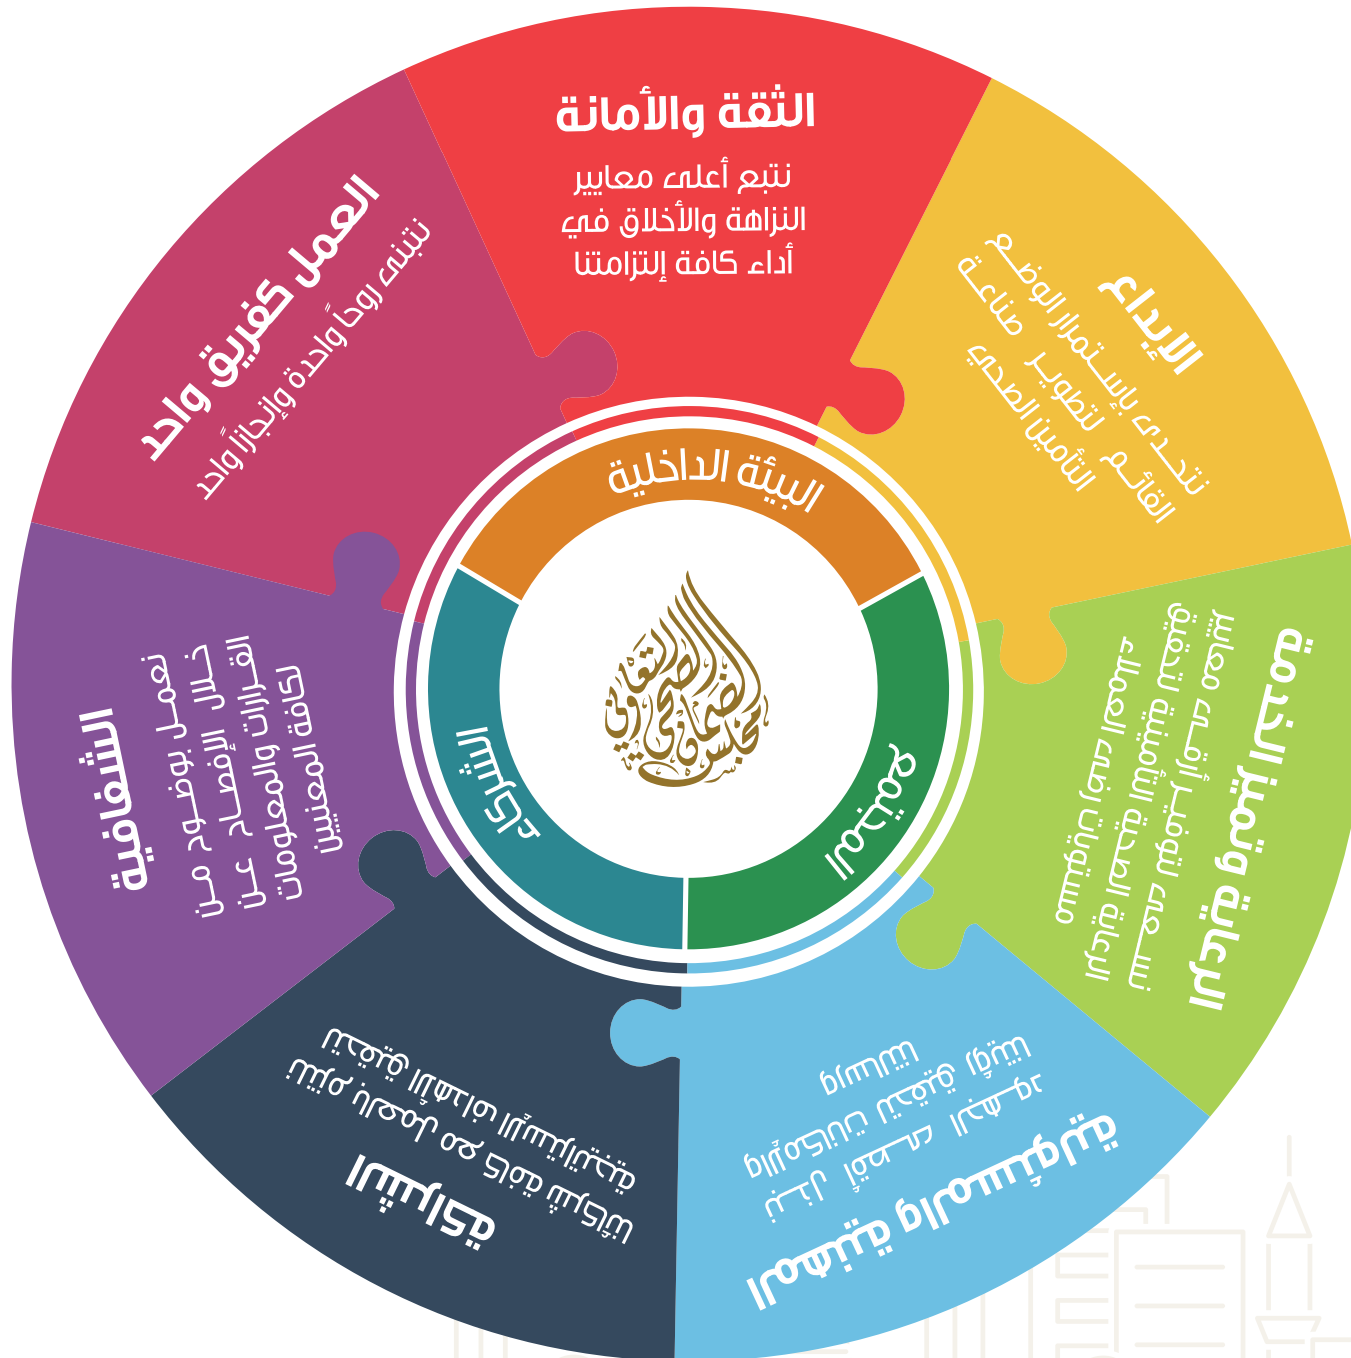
الثقة والأمانة
نتبع أعلى معايير النزاهة والأخلاق في أداء كافة إلتزامتنا

الإبداع
نتحدى بإستمرار الوضع القائم لتطوير صناعة التأمين الصحي

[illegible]

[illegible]

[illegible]

الشفافية
نعمل بوضوح من خلال الإفصاح عن القرارات والمعلومات لكافة المعنيين

العمل كفريق واحد
نتبنى روحاً واحدة وإنجازاً واحد

البيئة الداخلية
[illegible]
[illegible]

مجلس الضمان الصحي التعاوني